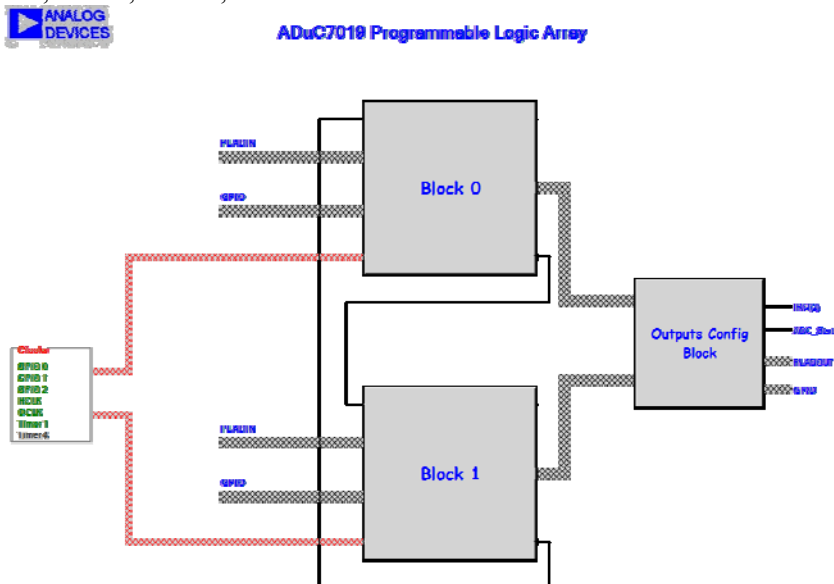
ANALOG DEVICES

ADuC7019 Programmable Logic Array

PLADIN

GPIO

Block 0

Clocks
GPIO 0
GPIO 1
GPIO 2
HCLK
OCLK
Timer 1
Timer 4

Outputs Config Block

IRQ0
ADC_Start
PLADOUT
GPIO

PLADIN

GPIO

Block 1